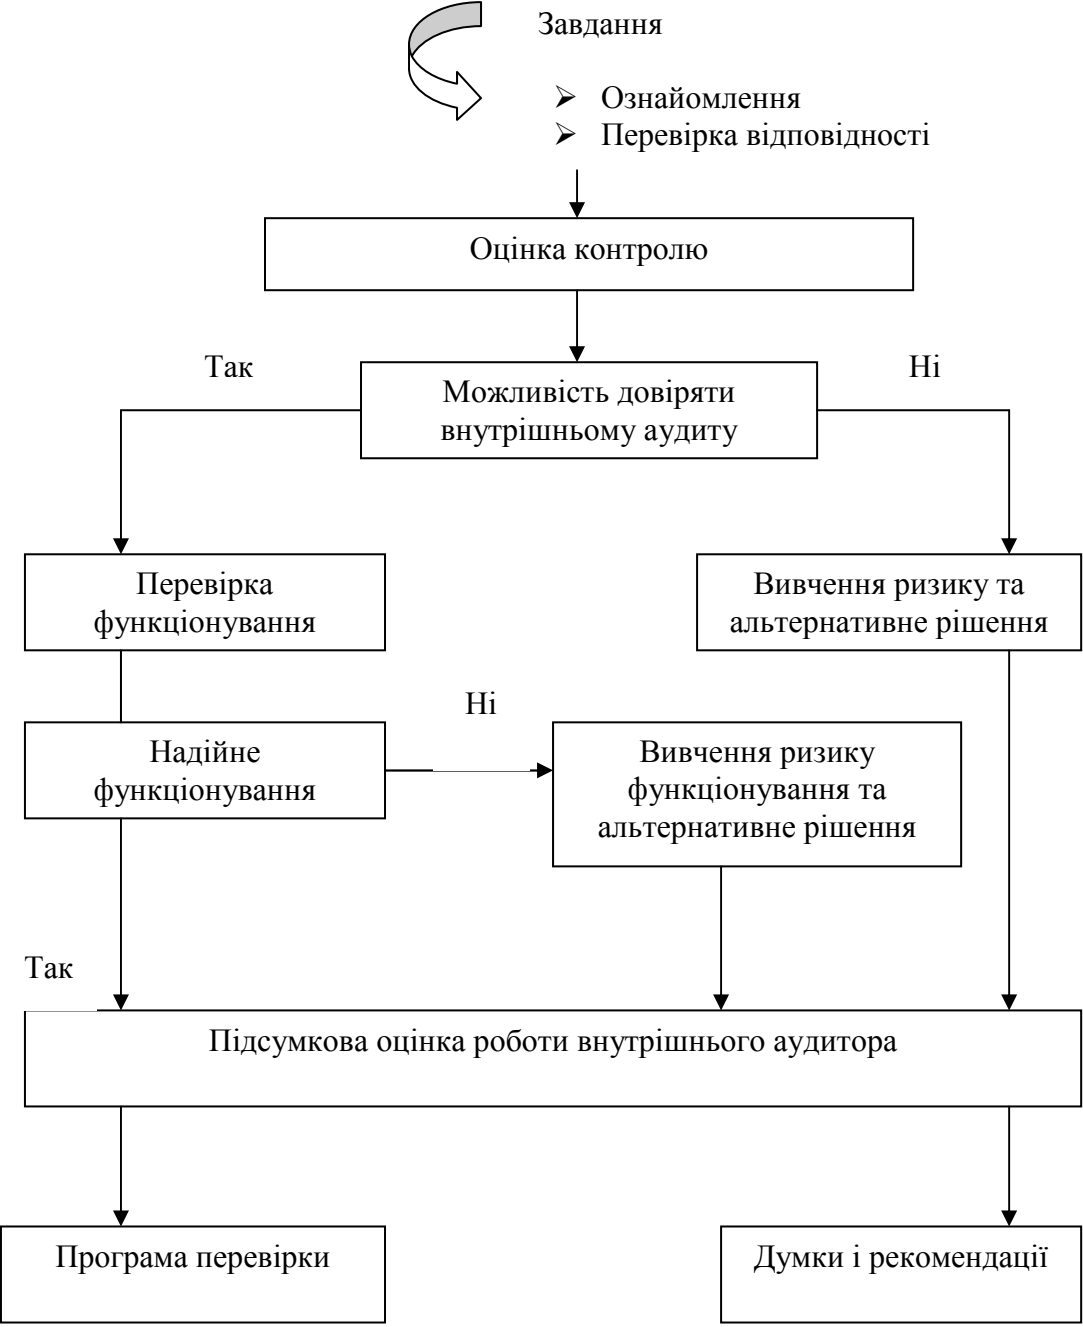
Завдання

➢ Ознайомлення
➢ Перевірка відповідності

Оцінка контролю

Так

Можливість довіряти внутрішньому аудиту

Ні

Перевірка функціонування

Вивчення ризику та альтернативне рішення

Ні

Надійне функціонування

Вивчення ризику функціонування та альтернативне рішення

Так

Підсумкова оцінка роботи внутрішнього аудитора

Програма перевірки

Думки і рекомендації